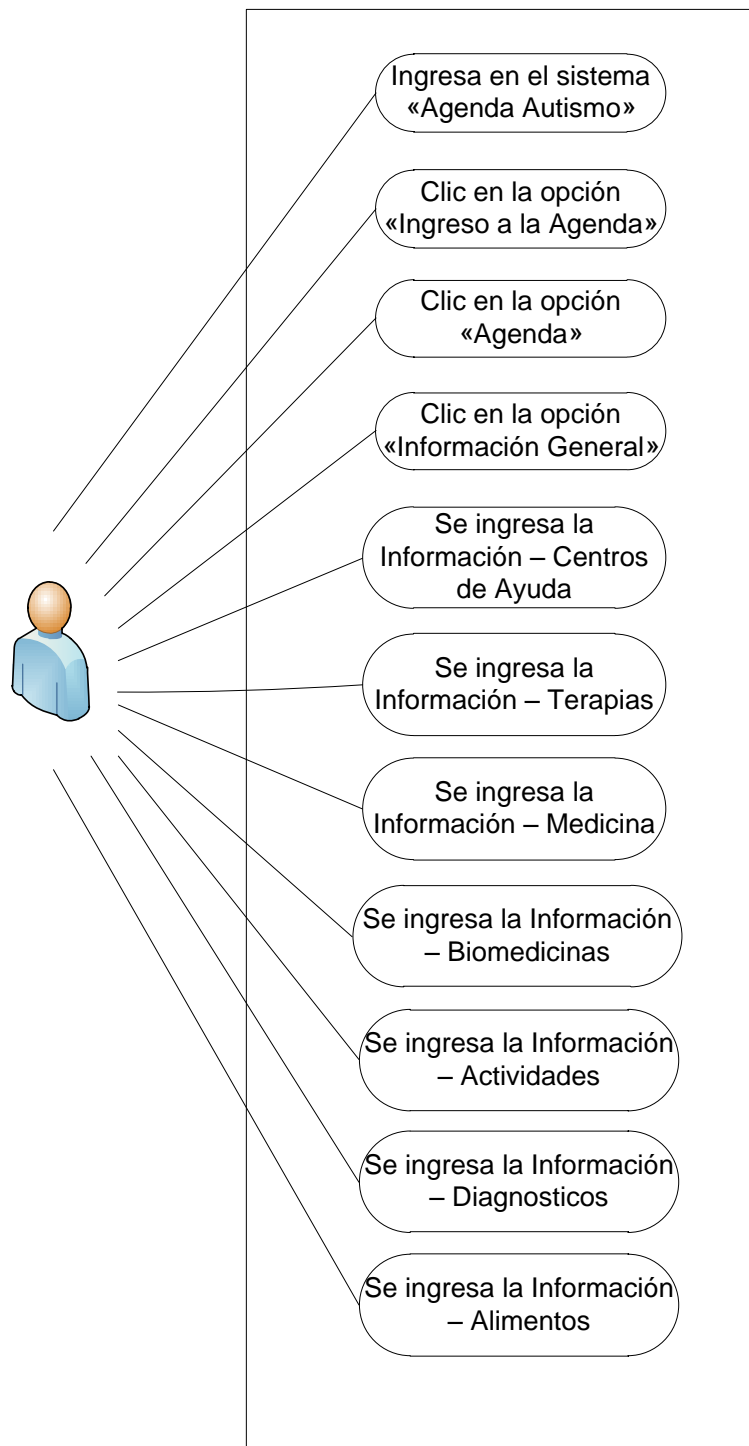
Ingresa en el sistema «Agenda Autismo»

Clic en la opción «Ingreso a la Agenda»

Clic en la opción «Agenda»

Clic en la opción «Información General»

Se ingresa la Información – Centros de Ayuda

Se ingresa la Información – Terapias

Se ingresa la Información – Medicina

Se ingresa la Información – Biomedicinas

Se ingresa la Información – Actividades

Se ingresa la Información – Diagnosticos

Se ingresa la Información – Alimentos